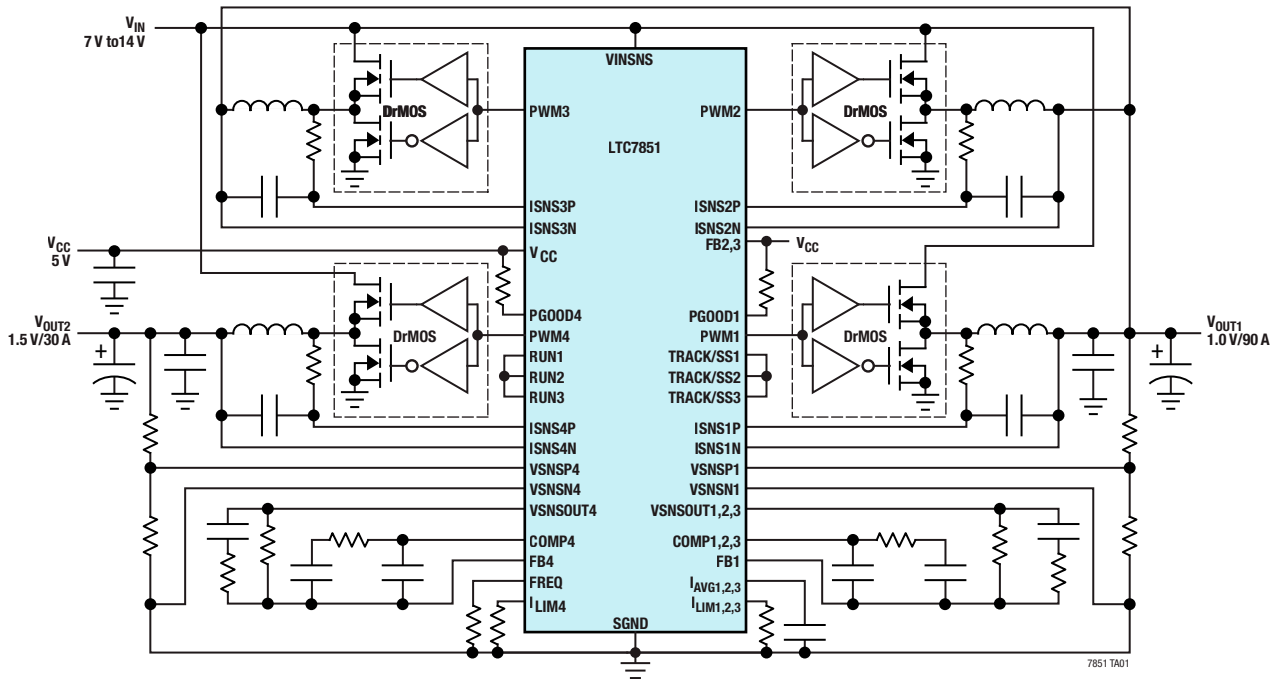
$V_{IN}$
7 V to14 V

VINSNS
LTC7851

DrMOS
PWM3
ISNS3P
ISNS3N

DrMOS
PWM2
ISNS2P
ISNS2N
FB2,3
$V_{CC}$

$V_{CC}$
5 V
$V_{CC}$

DrMOS
PGOOD4
PWM4
RUN1
RUN2
RUN3
ISNS4P
ISNS4N
VSNSP4
VSNSN4
VSNSOUT4
COMP4
FB4
FREQ
$I_{LIM4}$

$V_{OUT2}$
1.5 V/30 A

DrMOS
PGOOD1
PWM1
TRACK/SS1
TRACK/SS2
TRACK/SS3
ISNS1P
ISNS1N
VSNSP1
VSNSN1
VSNSOUT1,2,3
COMP1,2,3
FB1
$I_{AVG1,2,3}$
$I_{LIM1,2,3}$

$V_{OUT1}$
1.0 V/90 A

SGND

7851 TA01